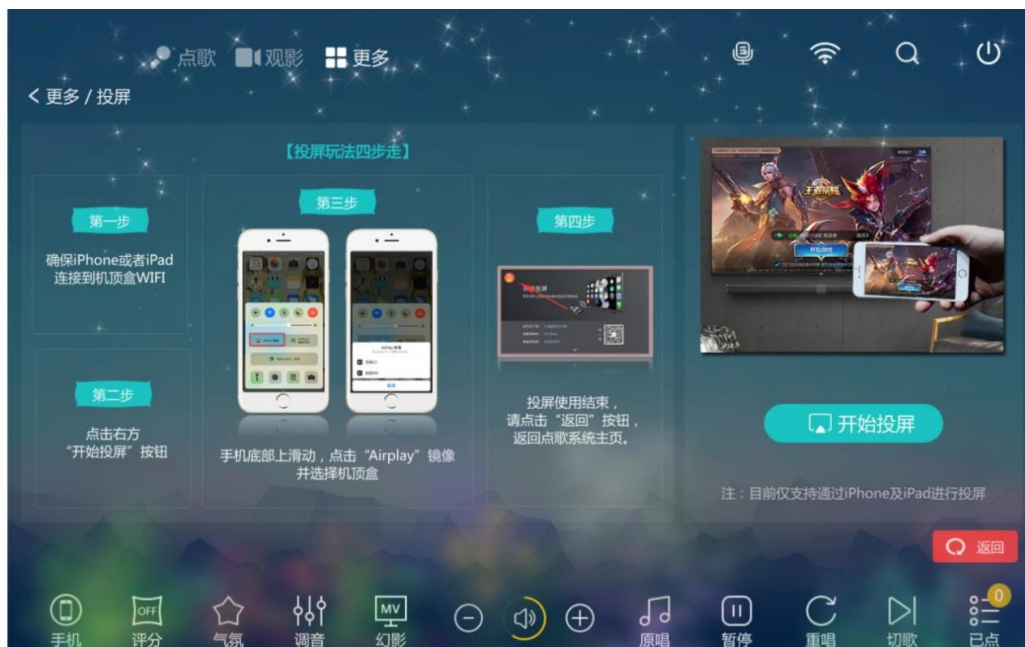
点歌 观影 更多

< 更多 / 投屏

【投屏玩法四步走】

第一步

确保iPhone或者iPad连接到机顶盒WIFI

第二步

点击右方“开始投屏”按钮

第三步

手机底部上滑动，点击“Airplay”镜像并选择机顶盒

第四步

投屏使用结束，请点击“返回”按钮，返回点歌系统主页。

开始投屏

注：目前仅支持通过iPhone及iPad进行投屏

返回

OFF

MV

0

手机 评分 气氛 调音 幻影 原唱 暂停 重唱 切歌 已点